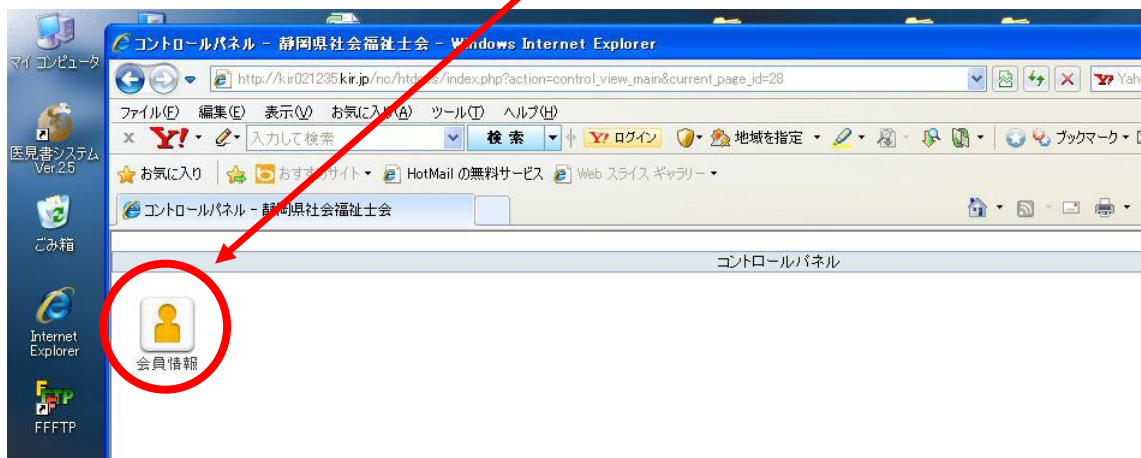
マイ コンピュータ
コントロールパネル - 静岡県社会福祉士会 - Windows Internet Explorer
http://kir021235.kir.jp/nc/htdocs/index.php?action=control_view_main&current_page_id=28
Yah
ファイル(F) 編集(E) 表示(V) お気に入り(A) ツール(T) ヘルプ(H)
入力して検索
検索
ログイン
地域を指定
ブックマーク
医見書システム Ver.2.5
お気に入り
おすすめサイト
HotMail の無料サービス
Web スライス ギャラリー
コントロールパネル - 静岡県社会福祉士会
ごみ箱
コントロールパネル
会員情報
Internet Explorer
FFFTP